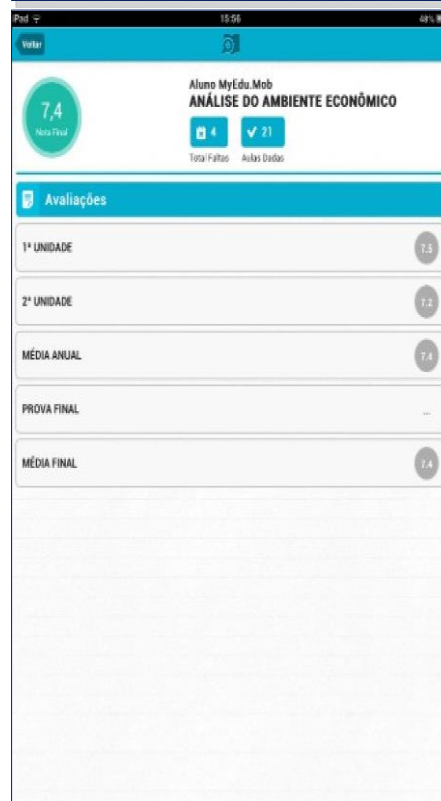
iPad 15:56 48%

Voltar

7,4
Nota Final

Aluno MyEdu.Mob
ANÁLISE DO AMBIENTE ECONÔMICO

4
Total Faltas

21
Aulas Dadas

Avaliações

1ª UNIDADE 7.5

2ª UNIDADE 7.2

MÉDIA ANUAL 7.4

PROVA FINAL ...

MÉDIA FINAL 7.4